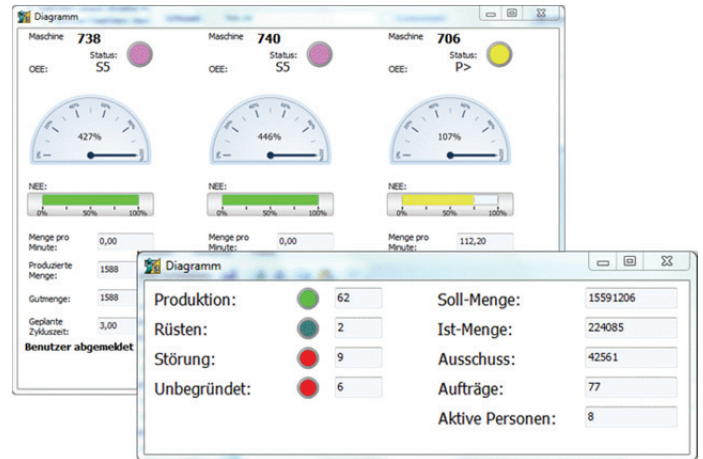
Diagramm

Maschine 738
Status:
OEE: S5
427%
NEE:
0% 50% 100%
Menge pro Minute: 0,00
Produzierte Menge: 1588
Gutmenge: 1588
Geplante Zykluszeit: 3,00
Benutzer abgemeldet

Maschine 740
Status:
OEE: S5
446%
NEE:
0% 50% 100%
Menge pro Minute: 0,00

Maschine 706
Status:
OEE: P>
107%
NEE:
0% 50% 100%
Menge pro Minute: 112,20

Diagramm

| Produktion: | 62 | Soll-Menge: | 15591206 |
|---|---|---|---|
| Rüsten: | 2 | Ist-Menge: | 224085 |
| Störung: | 9 | Ausschuss: | 42561 |
| Unbegründet: | 6 | Aufträge: | 77 |
| | | Aktive Personen: | 8 |